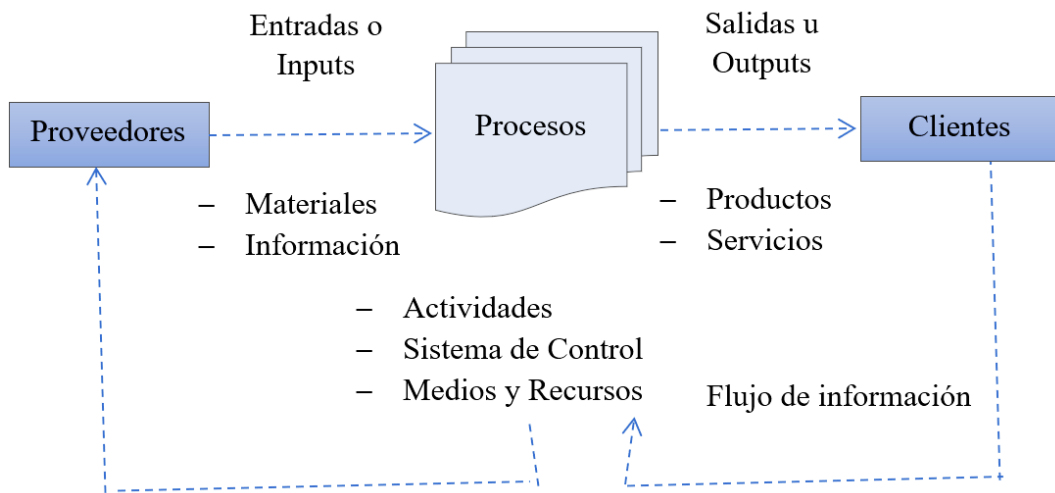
Entradas o Inputs

Salidas u Outputs

Proveedores

Procesos

Clientes

– Materiales
– Información

– Productos
– Servicios

– Actividades
– Sistema de Control
– Medios y Recursos

Flujo de información